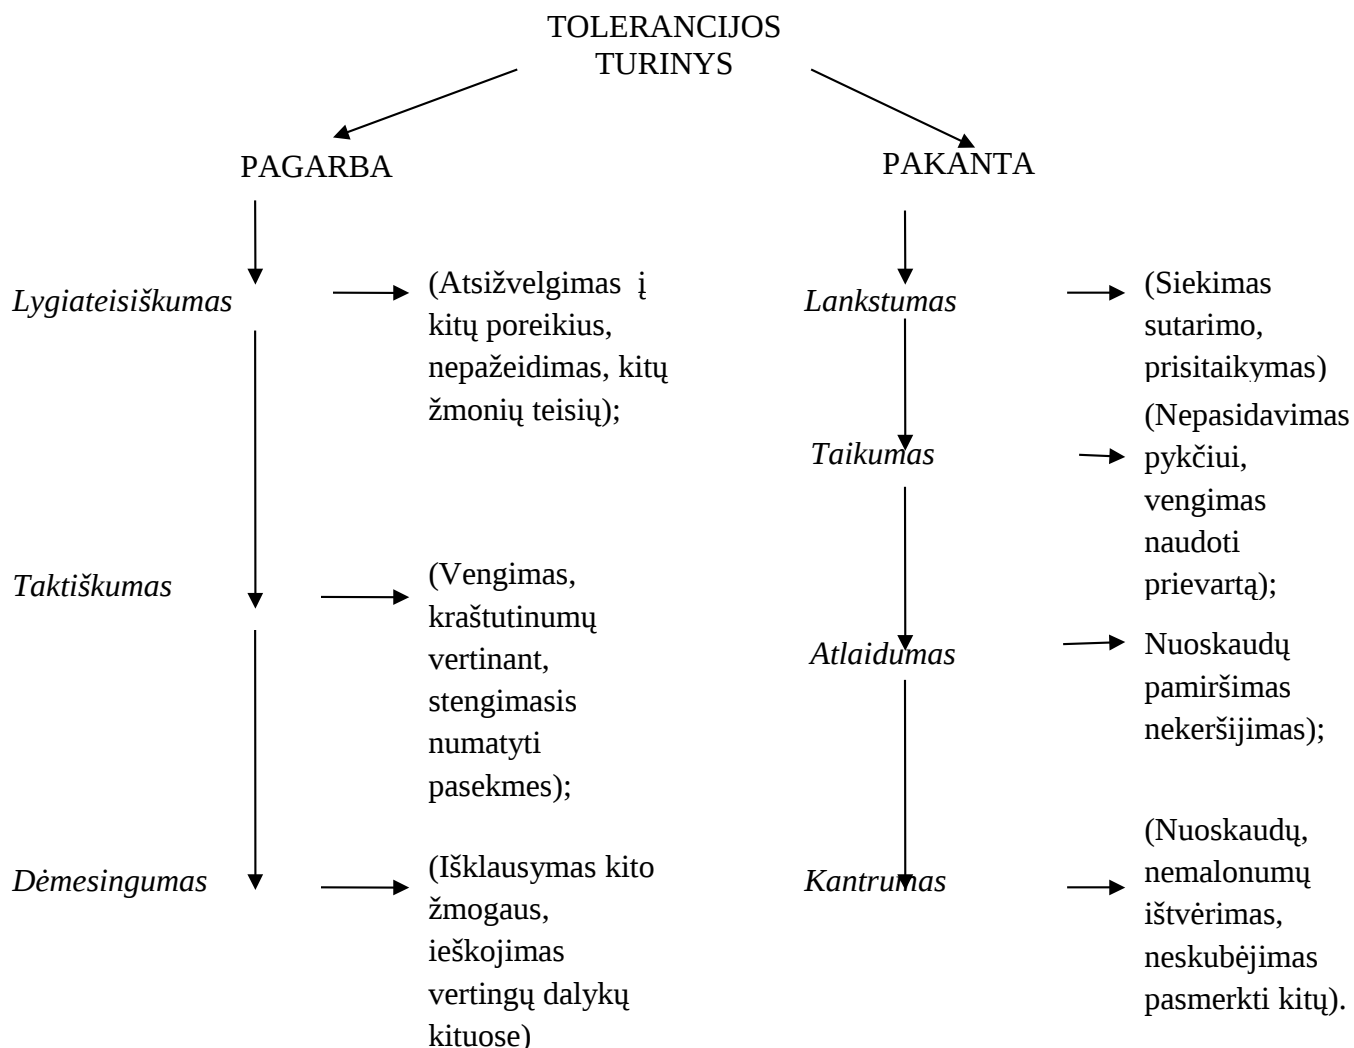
TOLERANCIJOS TURINYS

PAGARBA

PAKANTA

*Lygiateisiškumas*

(Atsižvelgimas į kitų poreikius, nepažeidimas, kitų žmonių teisių);

*Taktiškumas*

(Vengimas, kraštutinumų vertinant, stengimasis numatyti pasekmes);

*Dėmesingumas*

(Išklausymas kito žmogaus, ieškojimas vertingų dalykų kituose)

*Lankstumas*

(Siekimas sutarimo, prisitaikymas)

*Taikumas*

(Nepasidavimas pykčiui, vengimas naudoti prievartą);

*Atlaidumas*

Nuoskaudų pamiršimas nekeršijimas);

*Kantrumas*

(Nuoskaudų, nemalonumų ištvėrimas, neskubėjimas pasmerkti kitų).